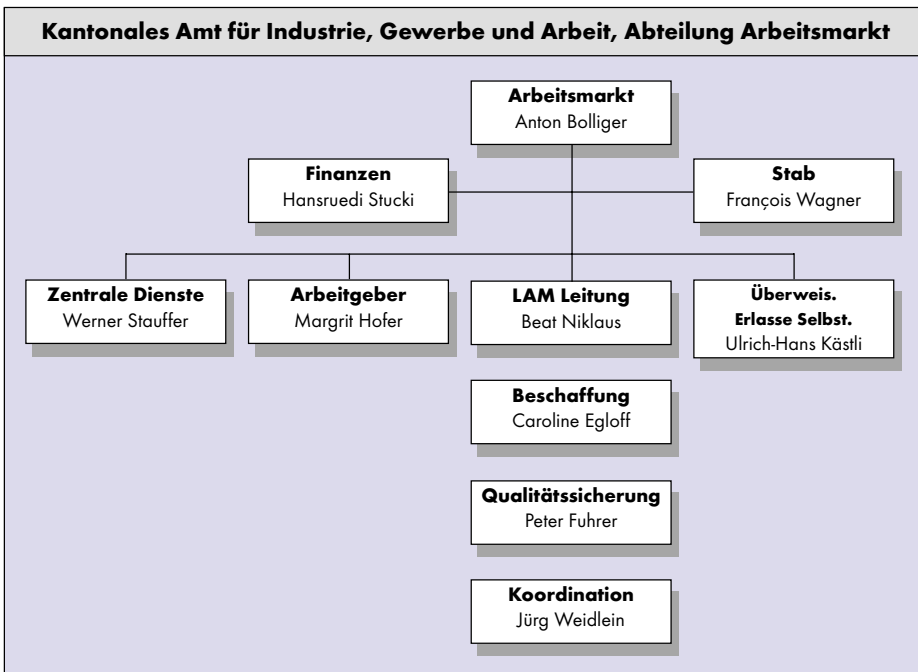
Kantonales Amt für Industrie, Gewerbe und Arbeit, Abteilung Arbeitsmarkt

Arbeitsmarkt
Anton Bolliger

Finanzen
Hansruedi Stucki

Stab
François Wagner

Zentrale Dienste
Werner Stauffer

Arbeitgeber
Margrit Hofer

LAM Leitung
Beat Niklaus

Überweis.
Erlasse Selbst.
Ulrich-Hans Kästli

Beschaffung
Caroline Egloff

Qualitätssicherung
Peter Fuhrer

Koordination
Jürg Weidlein